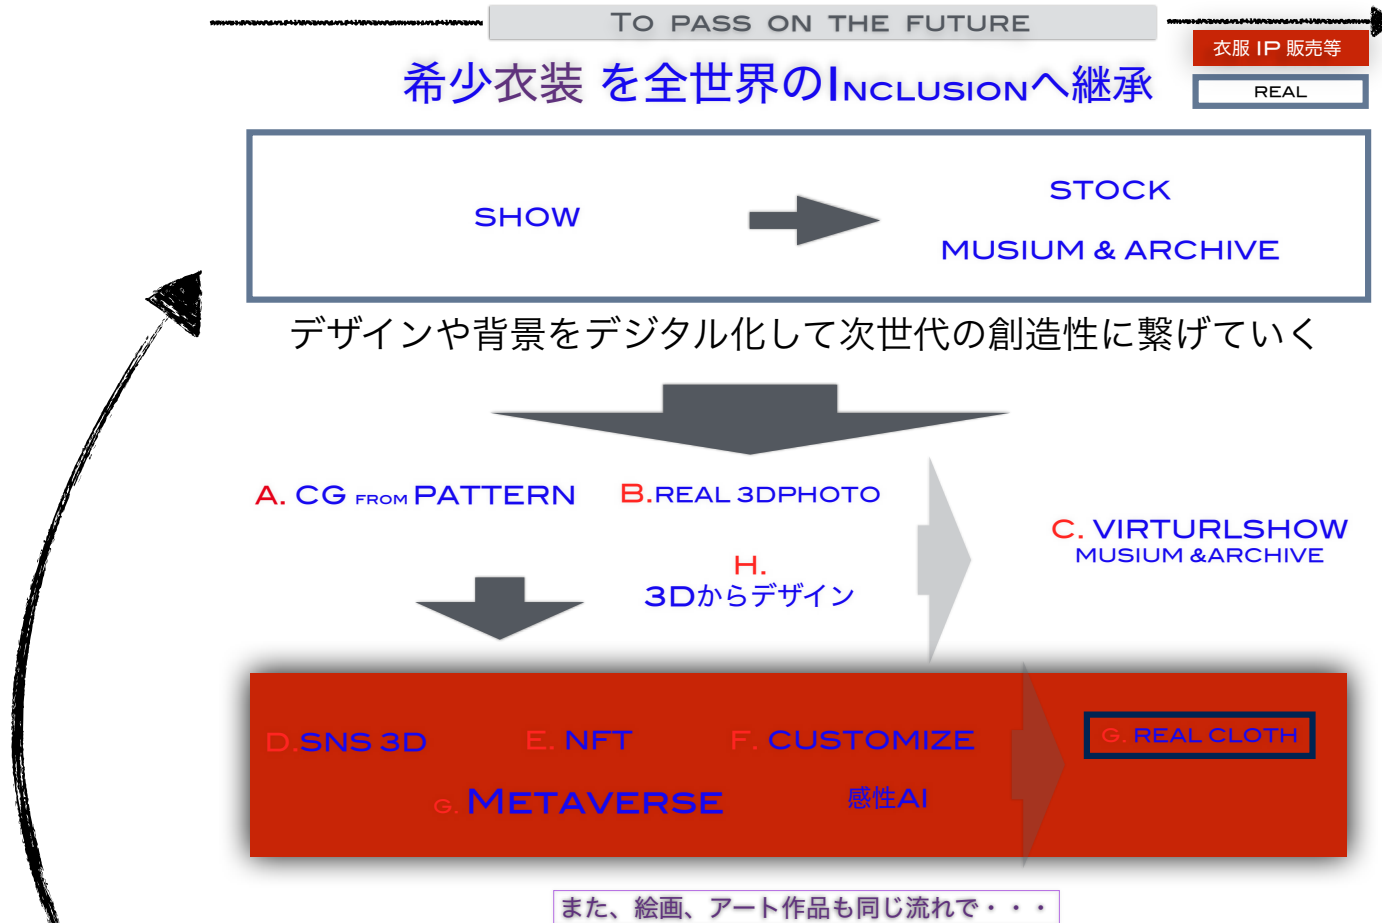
To pass on the future

衣服 IP 販売等

希少衣装 を全世界のInclusionへ継承

REAL

SHOW

STOCK

MUSIUM & ARCHIVE

デザインや背景をデジタル化して次世代の創造性に繋げていく

A. CG from PATTERN

B.REAL 3DPHOTO

C. VIRTURLSHOW
MUSIUM &ARCHIVE

H.
3Dからデザイン

D.SNS 3D

E. NFT

F. CUSTOMIZE

G. REAL CLOTH

G. METAVERSE

感性AI

また、絵画、アート作品も同じ流れで・・・